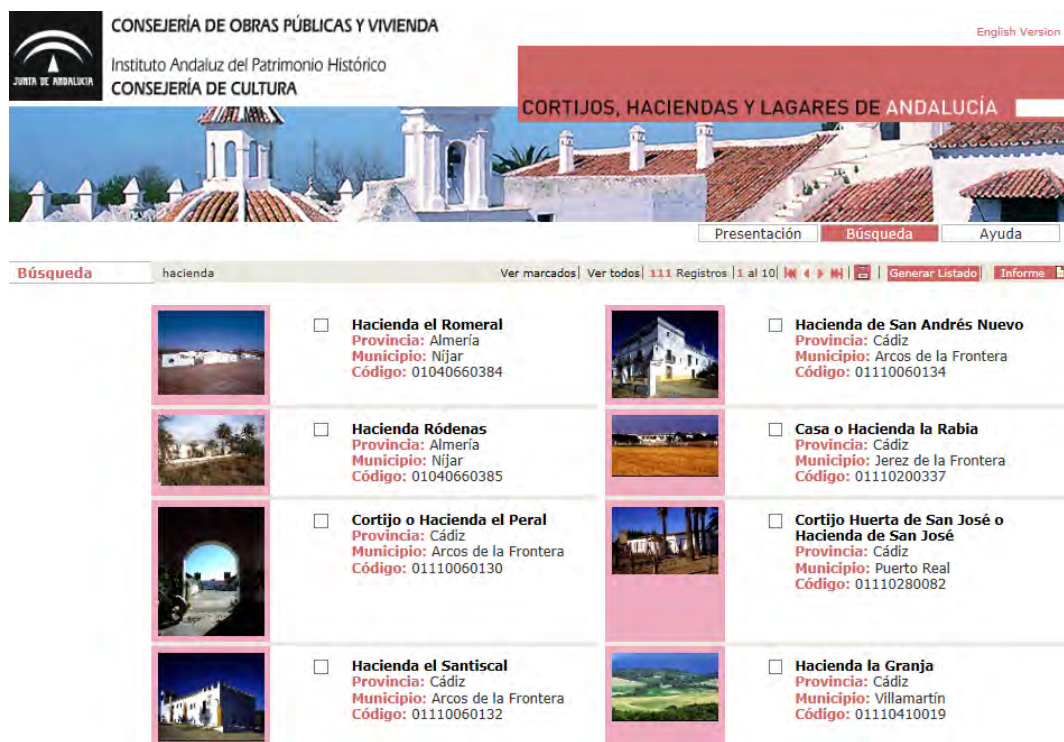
JUNTA DE ANDALUCIA

CONSEJERÍA DE OBRAS PÚBLICAS Y VIVIENDA

Instituto Andaluz del Patrimonio Histórico
CONSEJERÍA DE CULTURA

English Version

CORTIJOS, HACIENDAS Y LAGARES DE ANDALUCÍA

Presentación | Búsqueda | Ayuda

Búsqueda hacienda

Ver marcados | Ver todos | 111 Registros | 1 al 10 | Generar Listado | Informe

Hacienda el Romeral
Provincia: Almería
Municipio: Níjar
Código: 01040660384

Hacienda de San Andrés Nuevo
Provincia: Cádiz
Municipio: Arcos de la Frontera
Código: 01110060134

Hacienda Ródenas
Provincia: Almería
Municipio: Níjar
Código: 01040660385

Casa o Hacienda la Rabia
Provincia: Cádiz
Municipio: Jerez de la Frontera
Código: 01110200337

Cortijo o Hacienda el Peral
Provincia: Cádiz
Municipio: Arcos de la Frontera
Código: 01110060130

Cortijo Huerta de San José o Hacienda de San José
Provincia: Cádiz
Municipio: Puerto Real
Código: 01110280082

Hacienda el Santiscal
Provincia: Cádiz
Municipio: Arcos de la Frontera
Código: 01110060132

Hacienda la Granja
Provincia: Cádiz
Municipio: Villamartín
Código: 01110410019